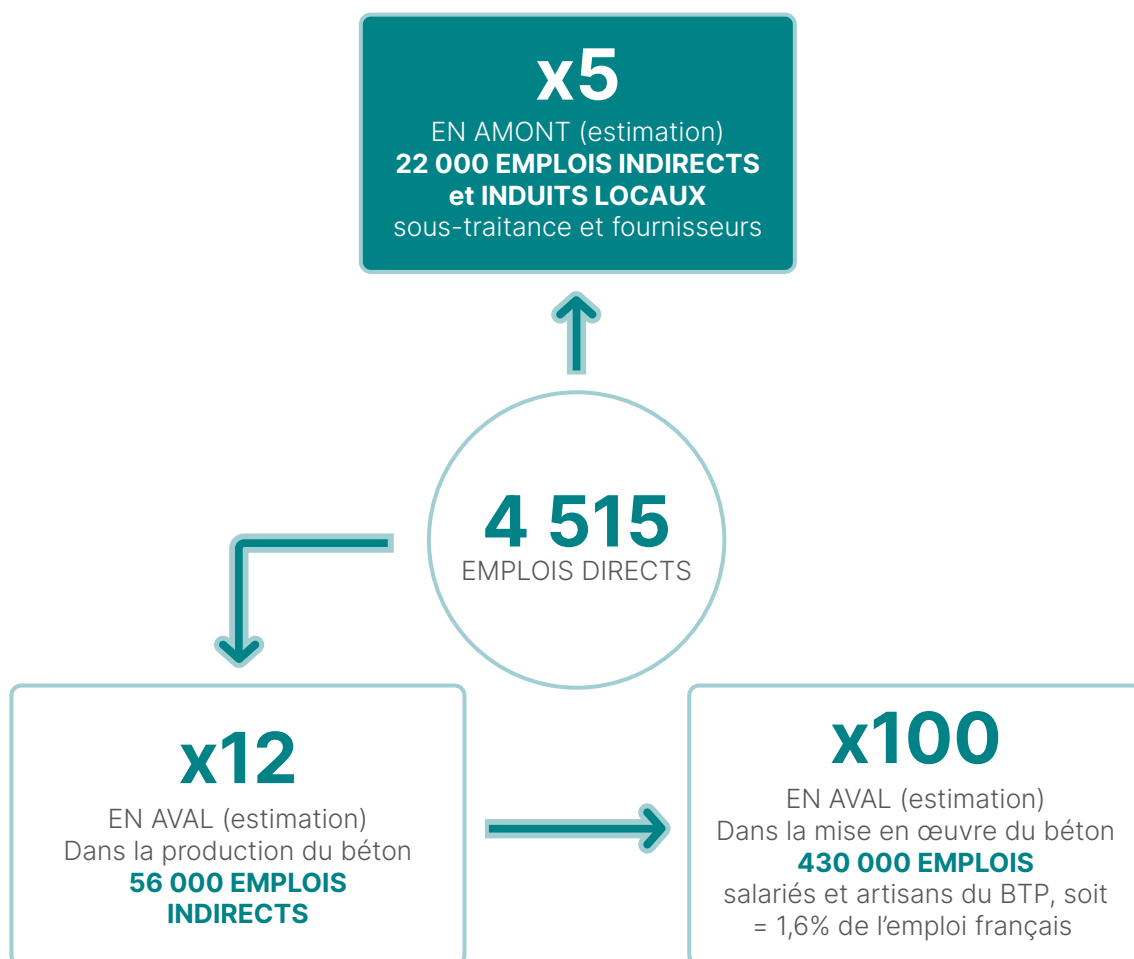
x5
EN AMONT (estimation)
22 000 EMPLOIS INDIRECTS et INDUITS LOCAUX
sous-traitance et fournisseurs

4 515
EMPLOIS DIRECTS

x12
EN AVAL (estimation)
Dans la production du béton
56 000 EMPLOIS INDIRECTS

x100
EN AVAL (estimation)
Dans la mise en œuvre du béton
430 000 EMPLOIS
salariés et artisans du BTP, soit = 1,6% de l'emploi français